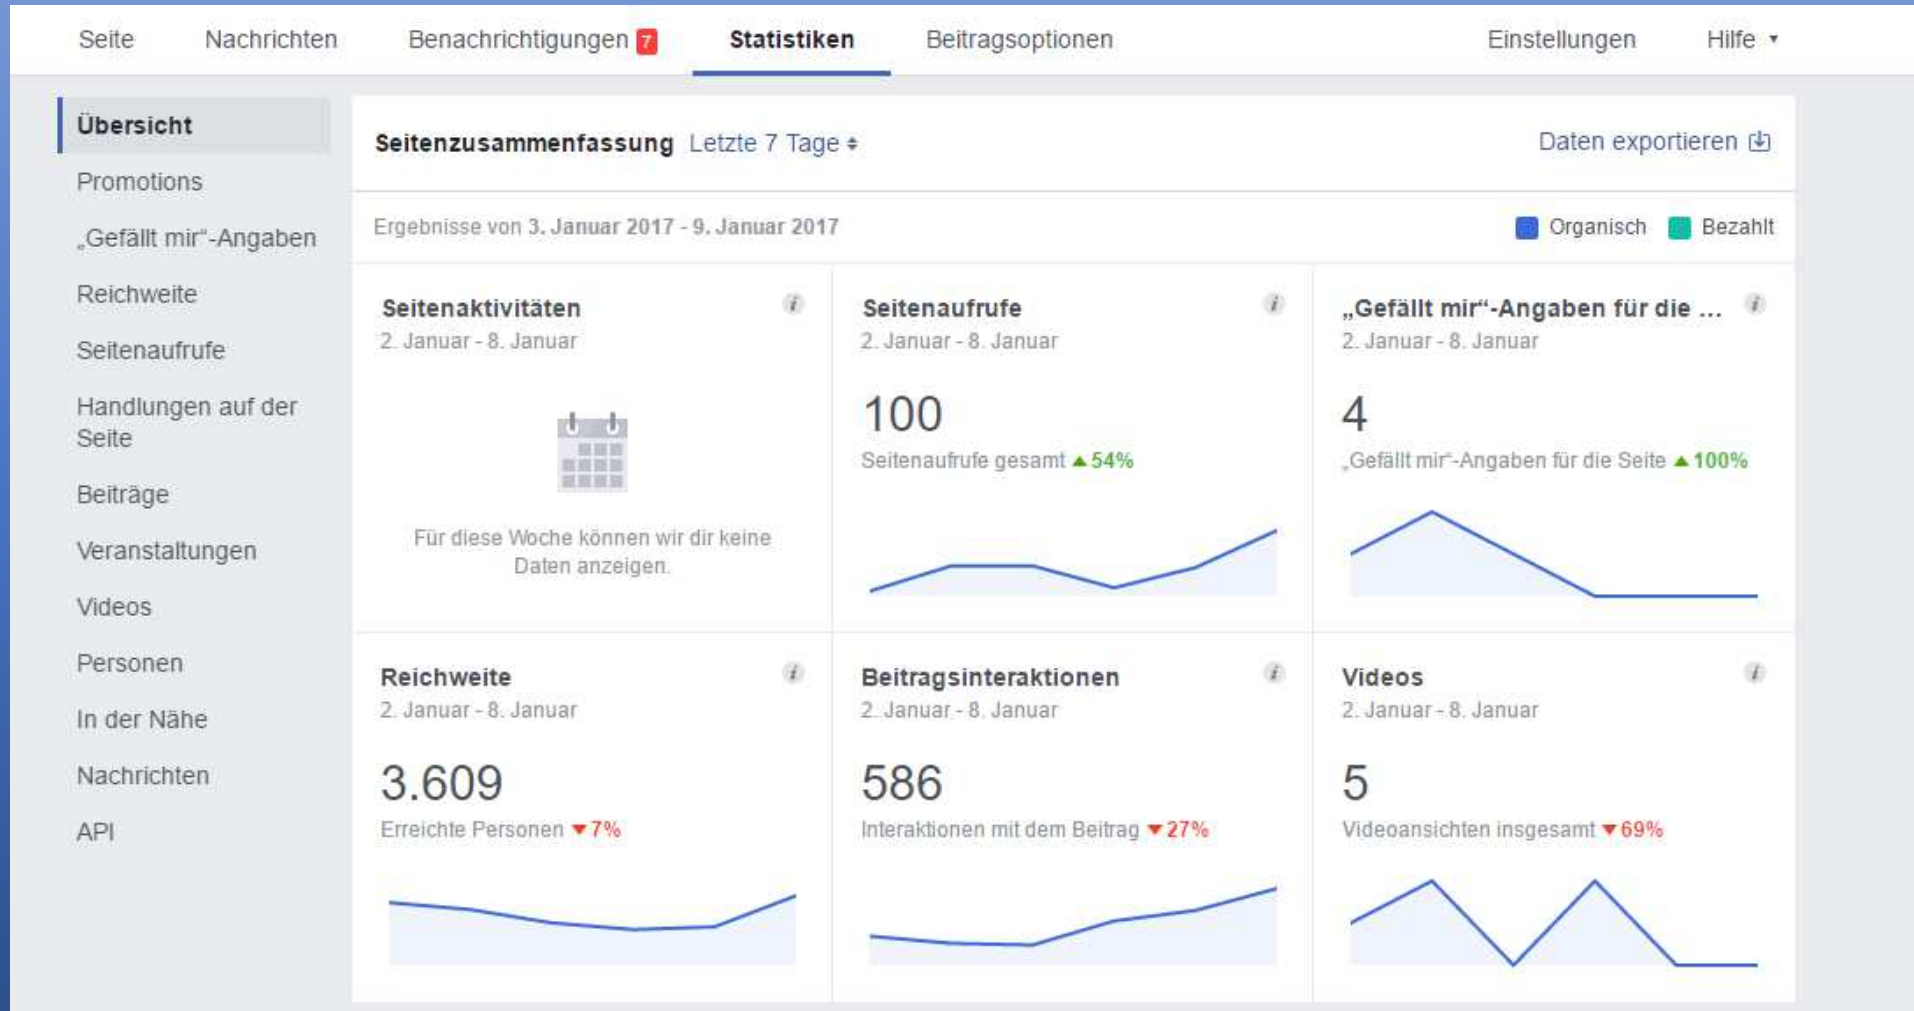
Seite Nachrichten Benachrichtigungen 7 Statistiken Beitragsoptionen Einstellungen Hilfe ▾

Übersicht
Promotions
„Gefällt mir"-Angaben
Reichweite
Seitenaufrufe
Handlungen auf der Seite
Beiträge
Veranstaltungen
Videos
Personen
In der Nähe
Nachrichten
API

Seitenzusammenfassung Letzte 7 Tage ⬍ Daten exportieren

Ergebnisse von 3. Januar 2017 - 9. Januar 2017 Organisch Bezahlt

Seitenaktivitäten
2. Januar - 8. Januar
Für diese Woche können wir dir keine Daten anzeigen.

Seitenaufrufe
2. Januar - 8. Januar
100
Seitenaufrufe gesamt ▲54%

„Gefällt mir"-Angaben für die ...
2. Januar - 8. Januar
4
„Gefällt mir"-Angaben für die Seite ▲100%

Reichweite
2. Januar - 8. Januar
3.609
Erreichte Personen ▼7%

Beitragsinteraktionen
2. Januar - 8. Januar
586
Interaktionen mit dem Beitrag ▼27%

Videos
2. Januar - 8. Januar
5
Videoansichten insgesamt ▼69%